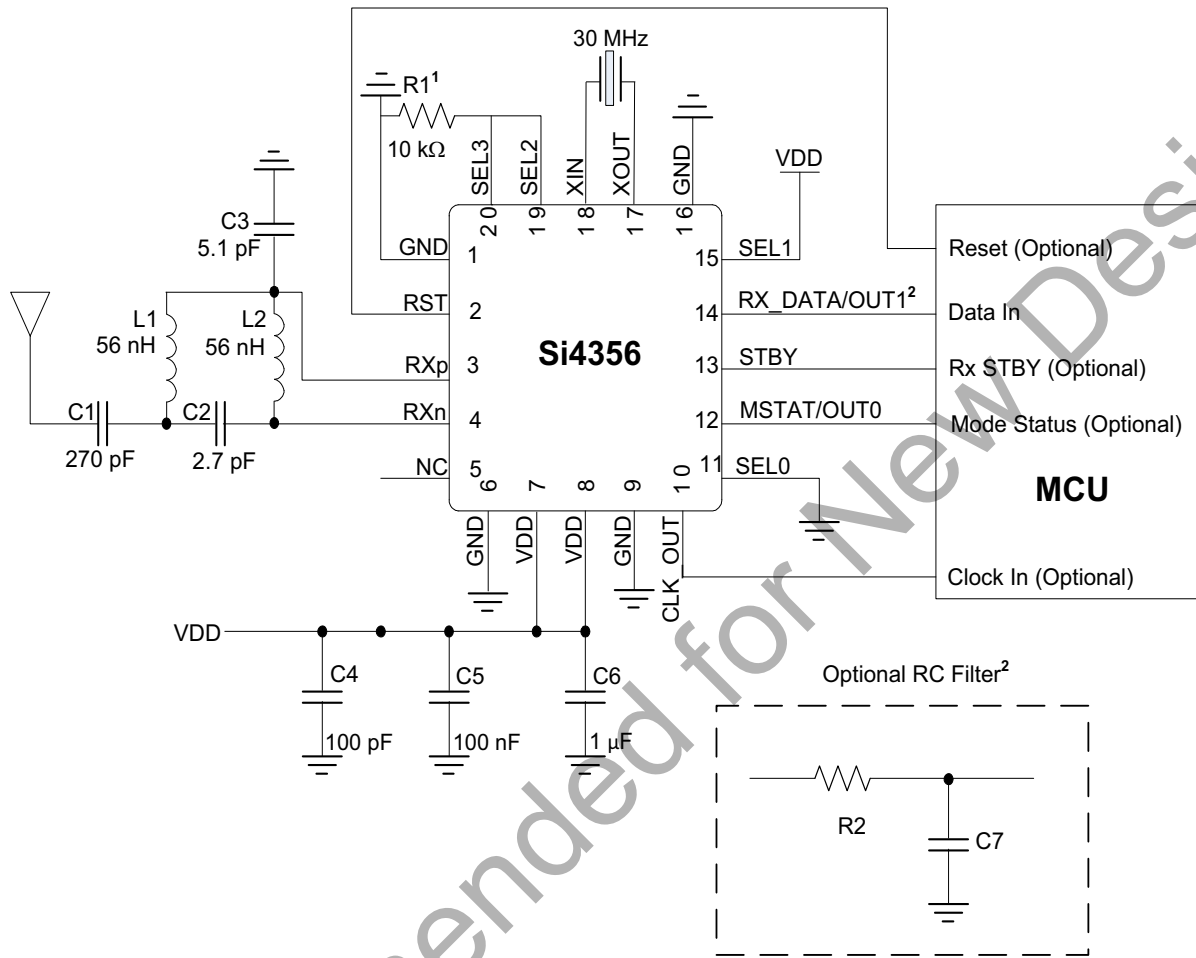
30 MHz
R1$^1$
10 kΩ
SEL3
SEL2
XIN
XOUT
GND
VDD
20
19
18
17
16
C3
5.1 pF
GND
1
15
SEL1
Reset (Optional)
RST
2
14
RX_DATA/OUT1$^2$
Data In
L1
56 nH
L2
56 nH
RXp
3
Si4356
13
STBY
Rx STBY (Optional)
C1
270 pF
C2
2.7 pF
RXn
4
12
MSTAT/OUT0
Mode Status (Optional)
NC
5
6
7
8
9
10
11
SEL0
MCU
GND
VDD
VDD
GND
CLK_OUT
Clock In (Optional)
VDD
C4
100 pF
C5
100 nF
C6
1 μF
Optional RC Filter$^2$
R2
C7
Not Recommended for New Designs